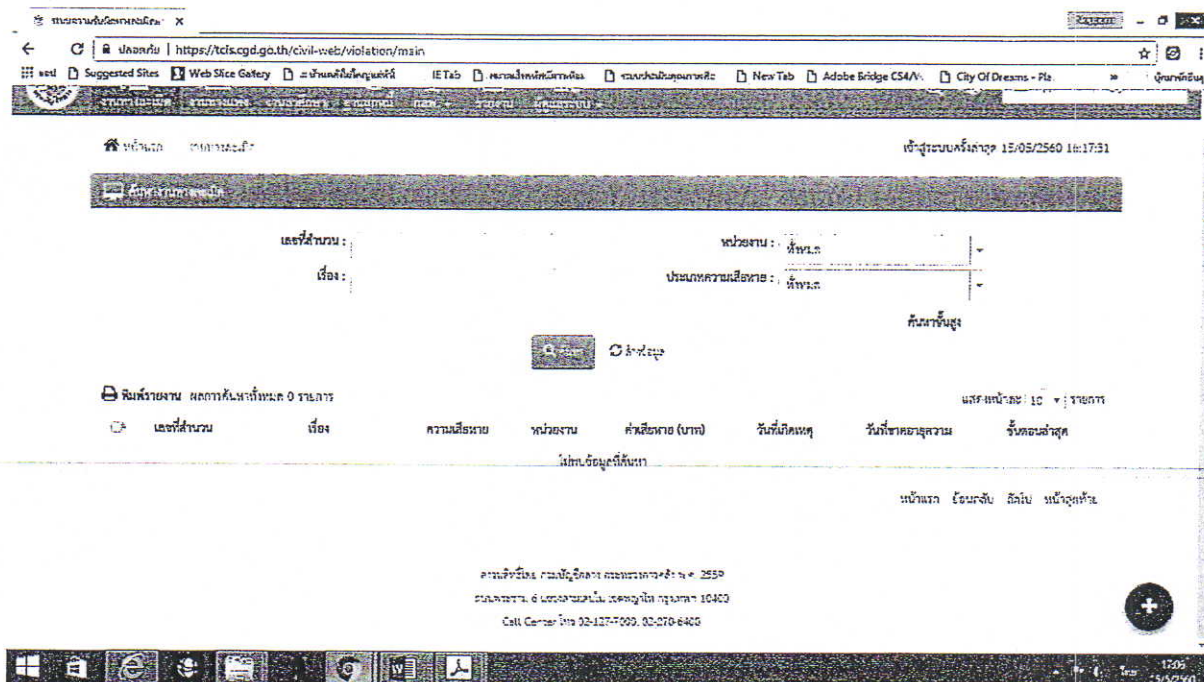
ระบบงานรับผิดทางละเมิด ×

ปลอดภัย | https://tcls.cgd.go.th/civil-web/violation/main

Suggested Sites Web Slice Gallery IE Tab New Tab Adobe Bridge CS4/ City Of Dreams - Pla

หน้าแรก งานทางละเมิด

เข้าสู่ระบบครั้งล่าสุด 15/05/2560 16:17:31

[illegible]

เลขที่สำนวน :

หน่วยงาน : ทั้งหมด

เรื่อง :

ประเภทความเสียหาย : ทั้งหมด

ค้นหาขั้นสูง

ค้นหา ล้างข้อมูล

พิมพ์รายงาน ผลการค้นหาทั้งหมด 0 รายการ

แสดงหน้าละ 10 รายการ

| เลขที่สำนวน | เรื่อง | ความเสียหาย | หน่วยงาน | ค่าเสียหาย (บาท) | วันที่เกิดเหตุ | วันที่ขาดอายุความ | ขั้นตอนล่าสุด |
|---|---|---|---|---|---|---|---|
| ไม่พบข้อมูลที่ค้นหา | | | | | | | |

หน้าแรก ย้อนกลับ ถัดไป หน้าสุดท้าย

สงวนลิขสิทธิ์โดย กรมบัญชีกลาง กระทรวงการคลัง พ.ศ. 2559
ถนนพระราม 6 แขวงสามเสนใน เขตพญาไท กรุงเทพฯ 10400
Call Center โทร 02-127-7000, 02-270-6400

1705
15/5/2560